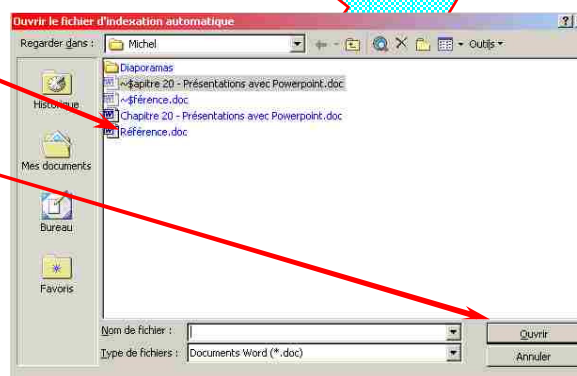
Ouvrir le fichier d'indexation automatique

?

Regarder dans : Michel

Outils

Historique

Mes documents

Bureau

Favoris

Diaporamas

~$apitre 20 - Présentations avec Powerpoint.doc

~$férence.doc

Chapitre 20 - Présentations avec Powerpoint.doc

Référence.doc

Nom de fichier :

Type de fichiers : Documents Word (*.doc)

Ouvrir

Annuler